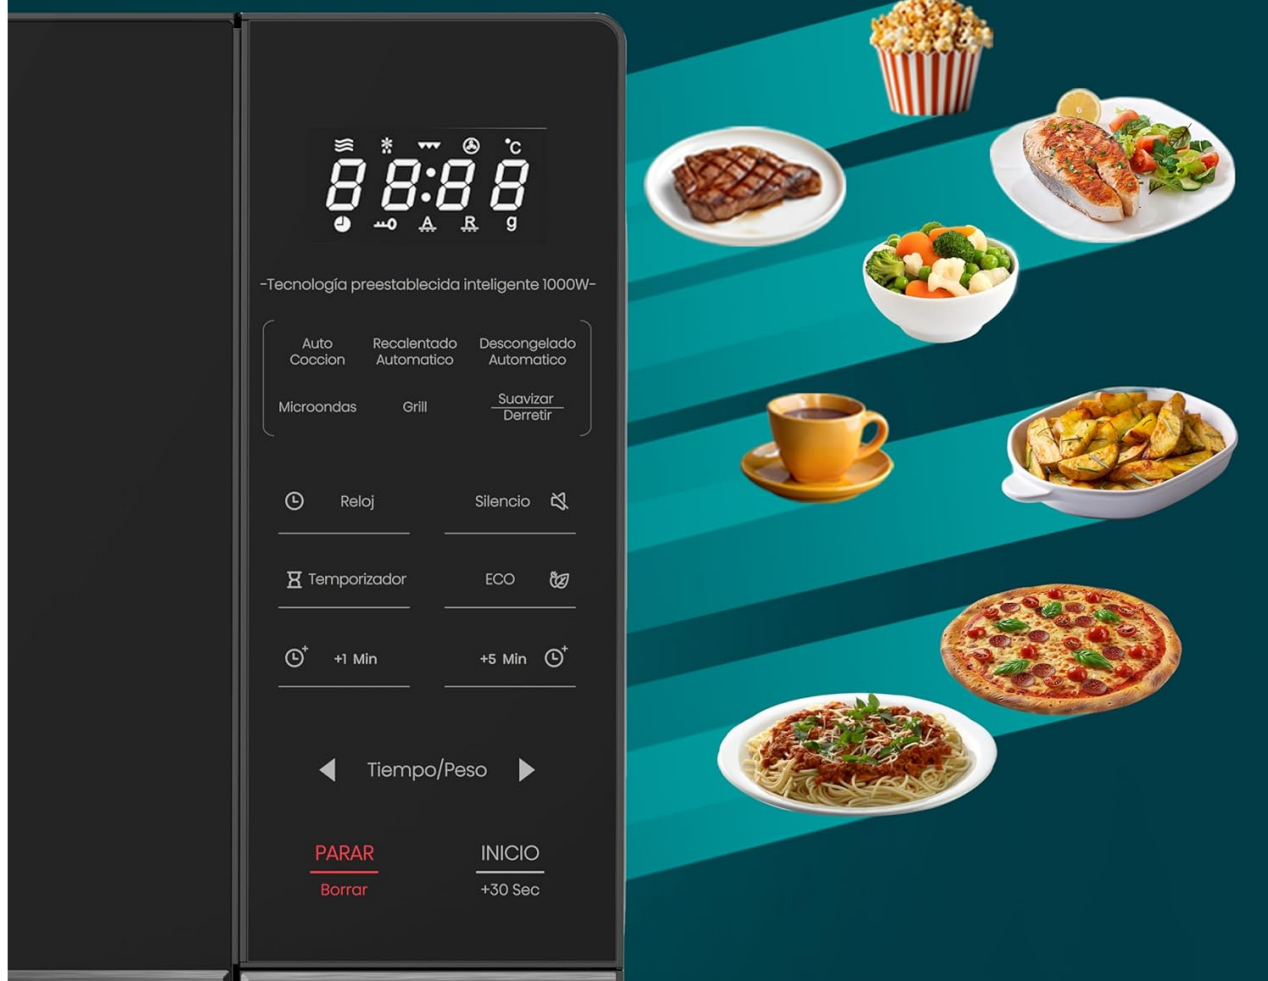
°C
8 8:8 8
A R g

-Tecnología preestablecida inteligente 1000W-

Auto Coccion

Recalentado Automatico

Descongelado Automatico

Microondas

Grill

Suavizar
Derretir

Reloj

Silencio

Temporizador

ECO

+1 Min

+5 Min

Tiempo/Peso

PARAR
Borrar

INICIO
+30 Sec